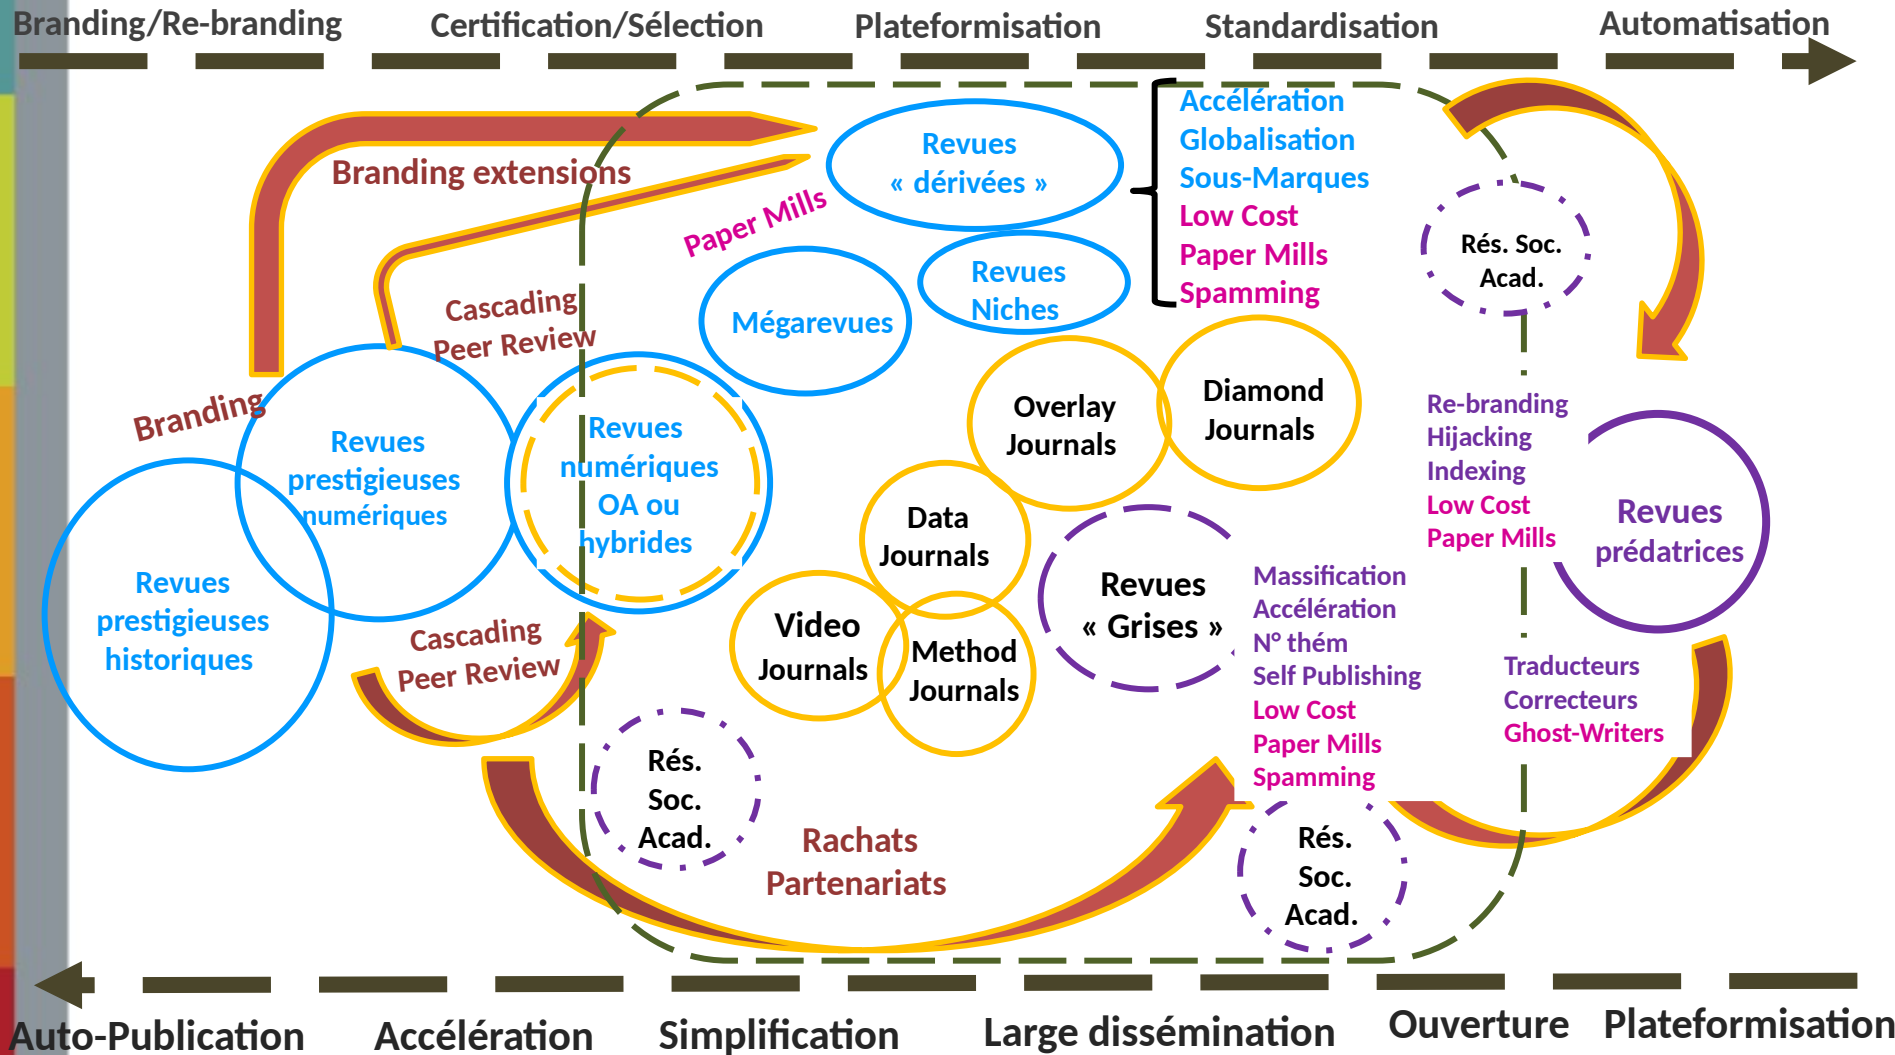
Branding/Re-branding Certification/Sélection Plateformisation Standardisation Automatisation

Branding extensions

Revues « dérivées »

Accélération
Globalisation
Sous-Marques
Low Cost
Paper Mills
Spamming

Paper Mills

Revues Niches

Mégarevues

Rés. Soc. Acad.

Cascading Peer Review

Branding

Revues prestigieuses numériques

Revues numériques OA ou hybrides

Overlay Journals

Diamond Journals

Re-branding
Hijacking
Indexing
Low Cost
Paper Mills

Revues prédatrices

Revues prestigieuses historiques

Data Journals

Revues « Grises »

Massification
Accélération
N° thém
Self Publishing
Low Cost
Paper Mills
Spamming

Cascading Peer Review

Video Journals

Method Journals

Traducteurs
Correcteurs
Ghost-Writers

Rés. Soc. Acad.

Rachats
Partenariats

Rés. Soc. Acad.

Auto-Publication Accélération Simplification Large dissémination Ouverture Plateformisation